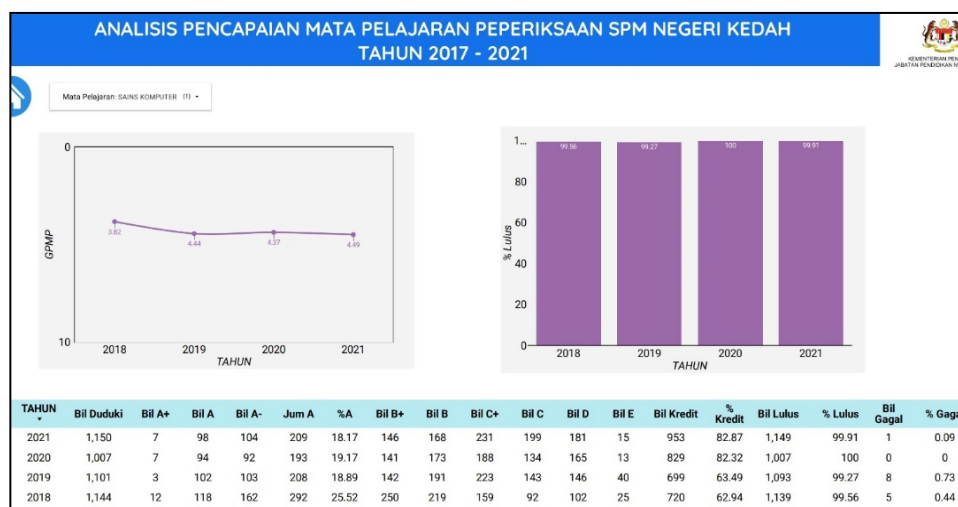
ANALISIS PENCAPAIAN MATA PELAJARAN PEPERIKSAAN SPM NEGERI KEDAH
TAHUN 2017 - 2021

KEMENTERIAN PEN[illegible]
JABATAN PENDIDIKAN N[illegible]

Mata Pelajaran: SAINS KOMPUTER (1) ▾

0
GPMP
3.82
4.44
4.37
4.49
10
2018
2019
2020
2021
TAHUN

1...
99.56
99.27
100
99.91
80
60
% Lulus
40
20
0
2018
2019
2020
2021
TAHUN

| TAHUN ▾ | Bil Duduki | Bil A+ | Bil A | Bil A- | Jum A | %A | Bil B+ | Bil B | Bil C+ | Bil C | Bil D | Bil E | Bil Kredit | % Kredit | Bil Lulus | % Lulus | Bil Gagal | % Gaga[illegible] |
|---|---|---|---|---|---|---|---|---|---|---|---|---|---|---|---|---|---|---|
| 2021 | 1,150 | 7 | 98 | 104 | 209 | 18.17 | 146 | 168 | 231 | 199 | 181 | 15 | 953 | 82.87 | 1,149 | 99.91 | 1 | 0.09 |
| 2020 | 1,007 | 7 | 94 | 92 | 193 | 19.17 | 141 | 173 | 188 | 134 | 165 | 13 | 829 | 82.32 | 1,007 | 100 | 0 | 0 |
| 2019 | 1,101 | 3 | 102 | 103 | 208 | 18.89 | 142 | 191 | 223 | 143 | 146 | 40 | 699 | 63.49 | 1,093 | 99.27 | 8 | 0.73 |
| 2018 | 1,144 | 12 | 118 | 162 | 292 | 25.52 | 250 | 219 | 159 | 92 | 102 | 25 | 720 | 62.94 | 1,139 | 99.56 | 5 | 0.44 |